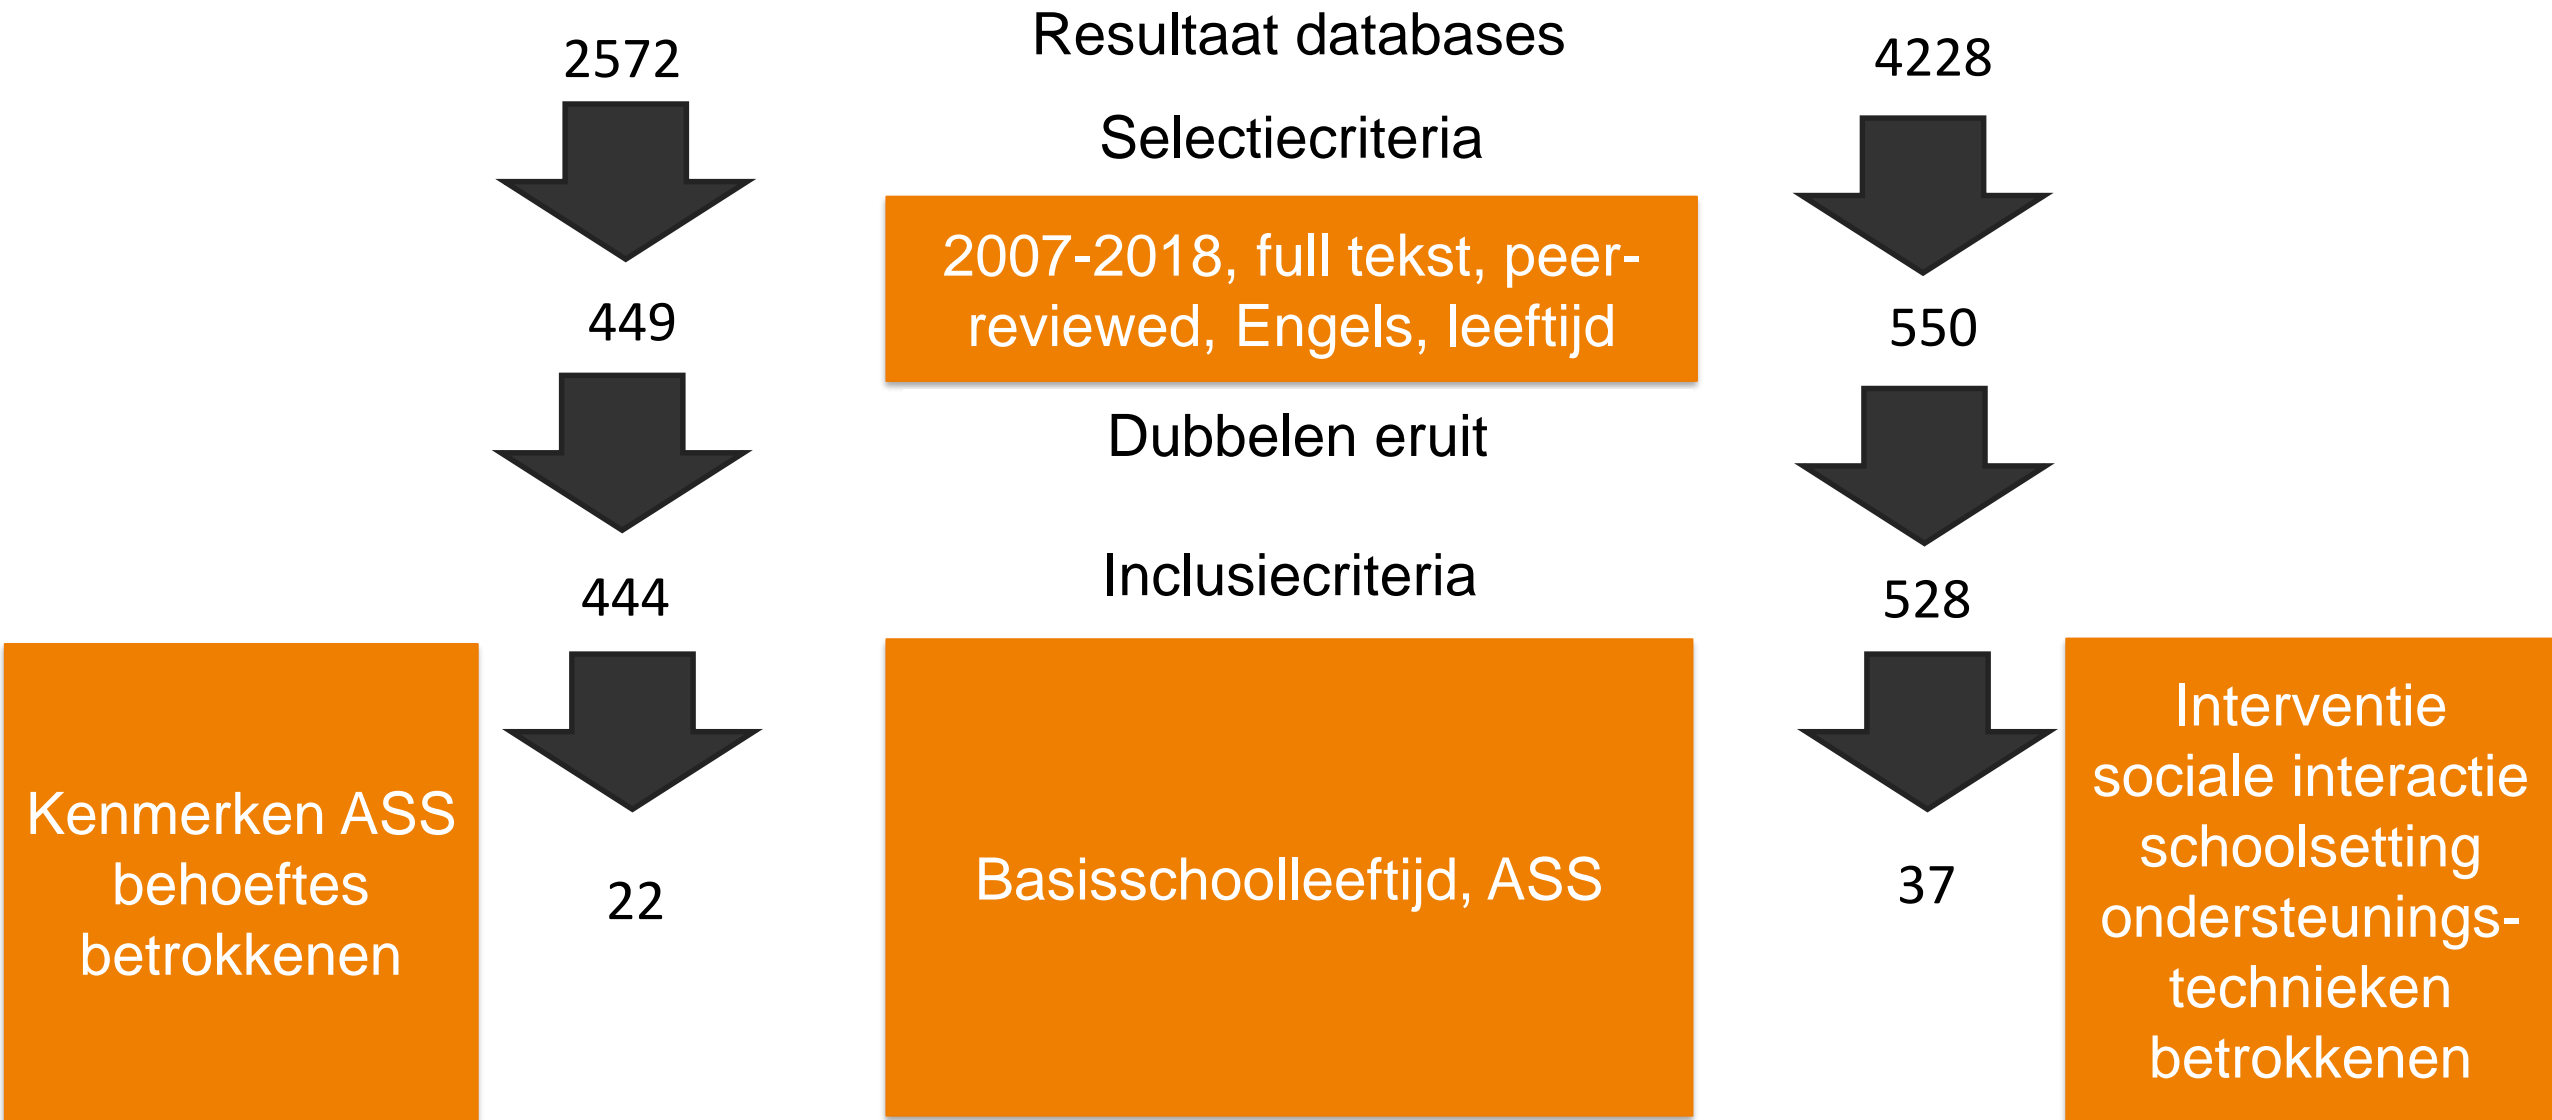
2572

Resultaat databases

4228

Selectiecriteria

2007-2018, full tekst, peer-reviewed, Engels, leeftijd

449

550

Dubbelen eruit

444

Inclusiecriteria

528

Kenmerken ASS behoeftes betrokkenen

22

Basisschoolleeftijd, ASS

37

Interventie sociale interactie schoolsetting ondersteuningstechnieken betrokkenen